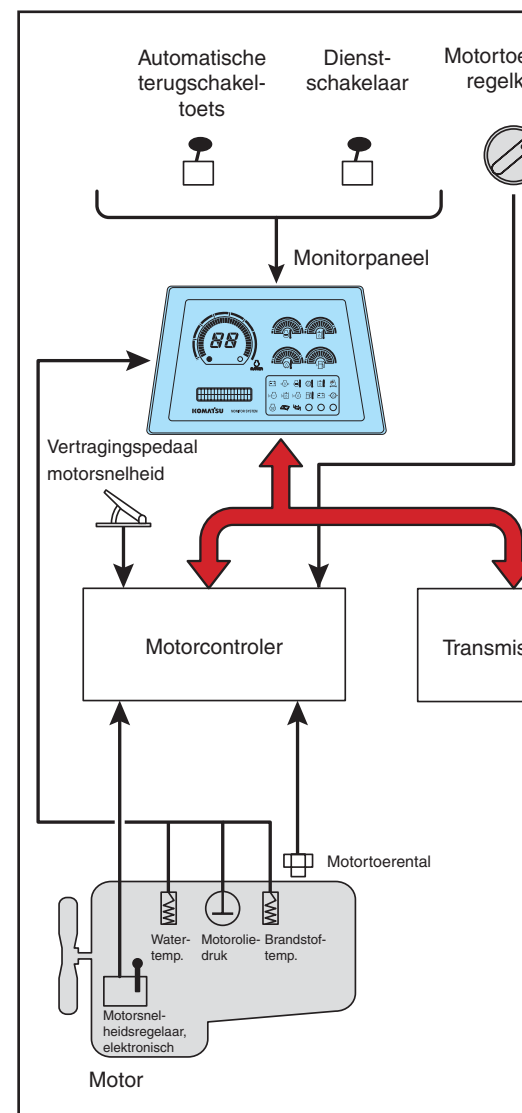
Automatische terugschakeltoets

Dienstschakelaar

Motortoe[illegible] regelk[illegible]

Monitorpaneel

88

KOMATSU

Vertragingspedaal motorsnelheid

Motorcontroler

Transmis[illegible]

Motortoerental

Watertemp.

Motorolie-druk

Brandstoftemp.

Motorsnelheidsregelaar, elektronisch

Motor